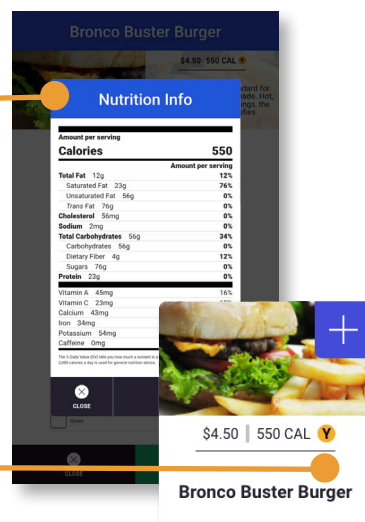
Bronco Buster Burger

$4.50 550 CAL

ndard for ade. Hot, ngs, the ies.

Nutrition Info

Amount per serving

| Calories | 550 |
|---|---|
| | Amount per serving |
| Total Fat 12g | 12% |
| Saturated Fat 23g | 76% |
| Unsaturated Fat 56g | 0% |
| Trans Fat 76g | 0% |
| Cholesterol 56mg | 0% |
| Sodium 2mg | 0% |
| Total Carbohydrates 56g | 34% |
| Carbohydrates 56g | 0% |
| Dietary Fiber 4g | 12% |
| Sugars 76g | 0% |
| Protein 23g | 0% |
| Vitamin A 45mg | 16% |
| Vitamin C 23mg | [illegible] |
| Calcium 43mg | |
| Iron 34mg | |
| Potassium 54mg | |
| Caffeine 0mg | |

The % Daily Value (DV) tells you how much a nutrient in a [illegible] 2,000 calories a day is used for general nutrition advice.

CLOSE

CLOSE

$4.50 | 550 CAL Y

Bronco Buster Burger